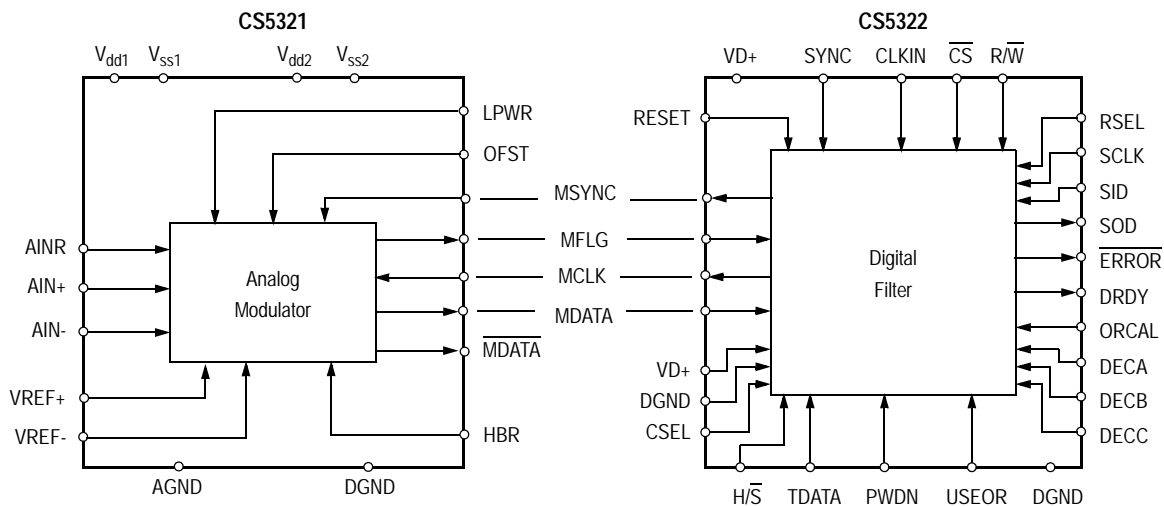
CS5321

$V_{dd1}$ $V_{ss1}$ $V_{dd2}$ $V_{ss2}$

LPWR
OFST
AINR
AIN+
AIN-
Analog Modulator
VREF+
VREF-
HBR
AGND
DGND

MSYNC
MFLG
MCLK
MDATA
$\overline{\text{MDATA}}$

CS5322

VD+ SYNC CLKIN $\overline{\text{CS}}$ R/$\overline{\text{W}}$

RESET
RSEL
SCLK
SID
SOD
$\overline{\text{ERROR}}$
Digital Filter
DRDY
ORCAL
DECA
DECB
DECC
VD+
DGND
CSEL

H/$\overline{\text{S}}$ TDATA PWDN USEOR DGND